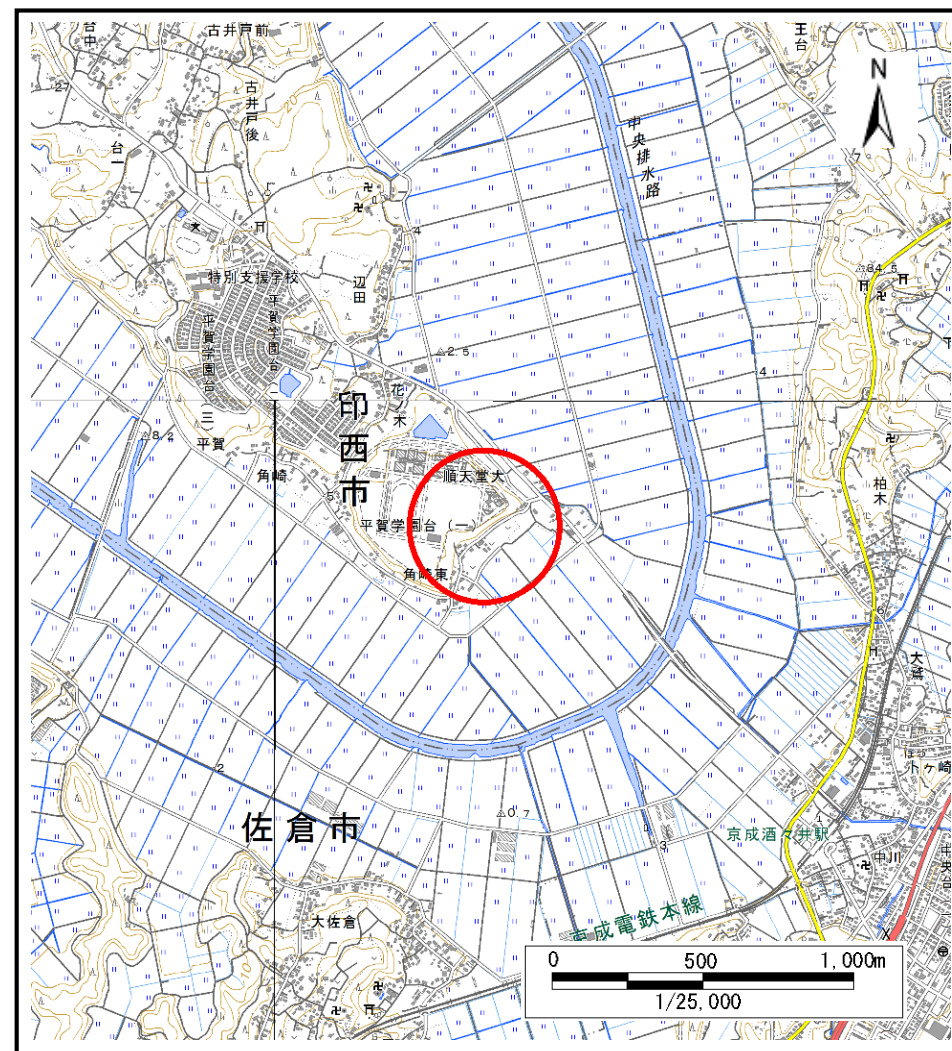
台中
古井戸前
27
古井戸後
台一
特別支援学校
辺田
平賀学園台
平賀学園台
2.5
花木
三
8.2
平賀
角崎
印西市
5
順天堂大
平賀学園台（一）
角崎東
中央排水路
N
王台
7
64.5
4
柏木
大森
トヶ崎
佐倉市
0.7
3
京成酒々井駅
中川
京成電鉄本線
大佐倉
2
0
500
1,000m
1/25,000